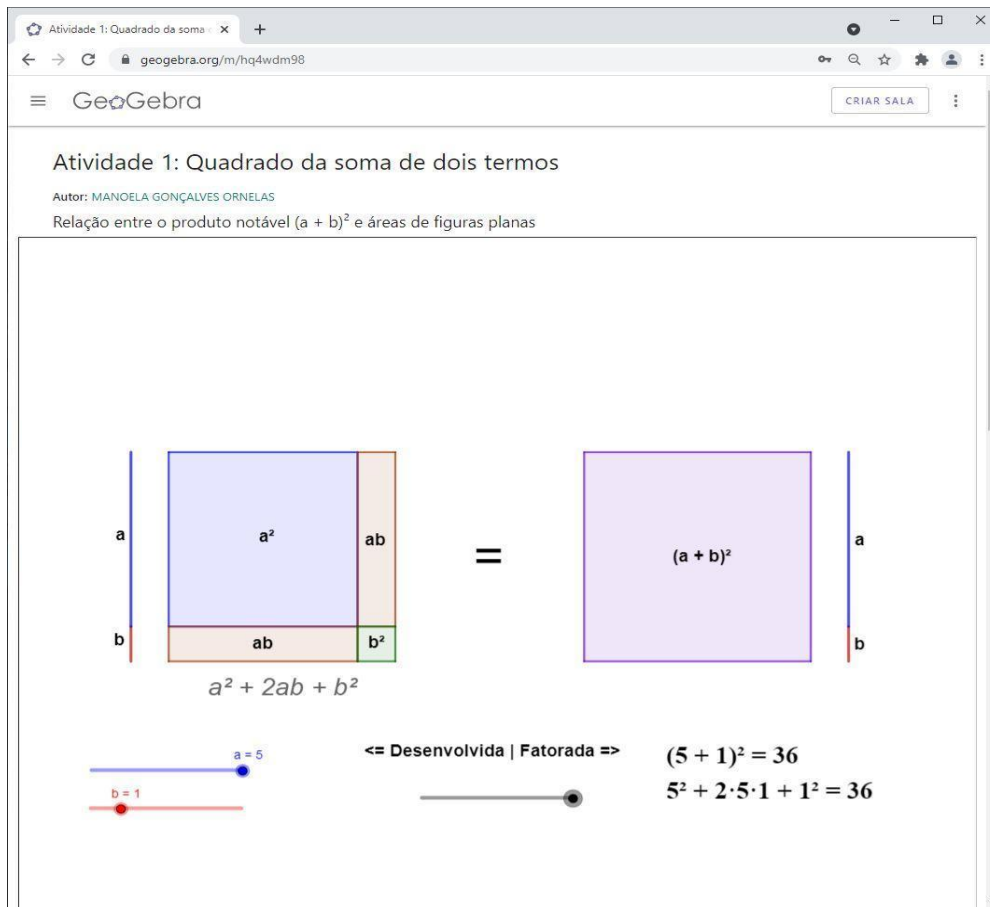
Atividade 1: Quadrado da soma

geogebra.org/m/hq4wdm98

GeoGebra

CRIAR SALA

Atividade 1: Quadrado da soma de dois termos

Autor: MANOELA GONÇALVES ORNELAS

Relação entre o produto notável $(a + b)^2$ e áreas de figuras planas

a

b

$a^2$

ab

ab

$b^2$

$a^2 + 2ab + b^2$

=

$(a + b)^2$

a

b

a = 5

b = 1

<= Desenvolvida | Fatorada =>

$(5 + 1)^2 = 36$

$5^2 + 2 \cdot 5 \cdot 1 + 1^2 = 36$